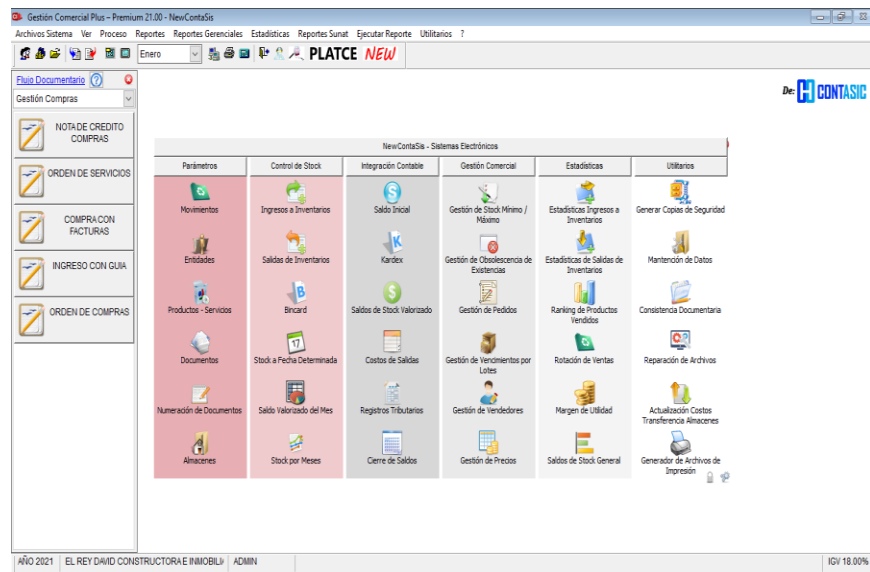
Gestión Comercial Plus – Premium 21.00 - NewContaSis

Archivos Sistema Ver Proceso Reportes Reportes Gerenciales Estadísticas Reportes Sunat Ejecutar Reporte Utilitarios ?

Enero

PLATCE NEW

Flujo Documentario

Gestión Compras

NOTA DE CREDITO COMPRAS

ORDEN DE SERVICIOS

COMPRA CON FACTURAS

INGRESO CON GUIA

ORDEN DE COMPRAS

De: CONTASIC

NewContaSis - Sistemas Electrónicos

| Parámetros | Control de Stock | Integración Contable | Gestión Comercial | Estadisticas | Utilitarios |
|---|---|---|---|---|---|
| Movimientos | Ingresos a Inventarios | Saldo Inicial | Gestión de Stock Mínimo / Máximo | Estadisticas Ingresos a Inventarios | Generar Copias de Seguridad |
| Entidades | Salidas de Inventarios | Kardex | Gestión de Obsolescencia de Existencias | Estadisticas de Salidas de Inventarios | Mantención de Datos |
| Productos - Servicios | Bincard | Saldos de Stock Valorizado | Gestión de Pedidos | Ranking de Productos Vendidos | Consistencia Documentaria |
| Documentos | Stock a Fecha Determinada | Costos de Salidas | Gestión de Vencimientos por Lotes | Rotación de Ventas | Reparación de Archivos |
| Numeración de Documentos | Saldo Valorizado del Mes | Registros Tributarios | Gestión de Vendedores | Margen de Utilidad | Actualización Costos Transferencia Almacenes |
| Almacenes | Stock por Meses | Cierre de Saldos | Gestión de Precios | Saldos de Stock General | Generador de Archivos de Impresión |

AÑO 2021 | EL REY DAVID CONSTRUCTORA E INMOBILI | ADMIN | IGV 18.00%